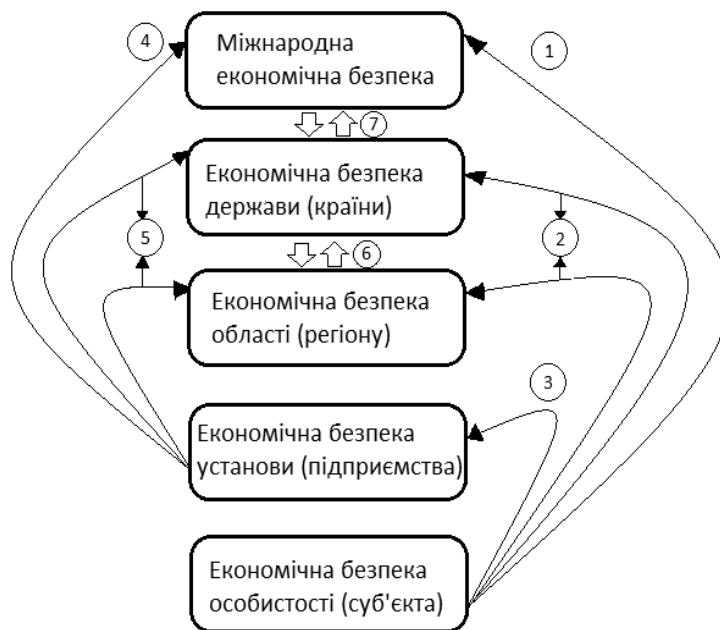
4

Міжнародна економічна безпека

1

7

Економічна безпека держави (країни)

5

2

6

Економічна безпека області (регіону)

3

Економічна безпека установи (підприємства)

Економічна безпека особистості (суб'єкта)